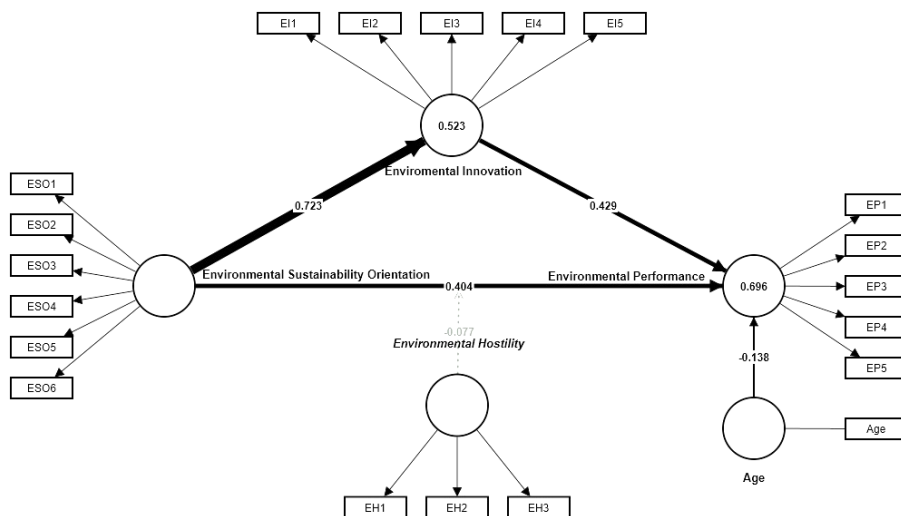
EI1 EI2 EI3 EI4 EI5

0.523

Enviromental Innovation

0.723

0.429

ESO1
ESO2
ESO3
ESO4
ESO5
ESO6

Environmental Sustainability Orientation

0.404

Environmental Performance

0.696

EP1
EP2
EP3
EP4
EP5

-0.077

Environmental Hostility

-0.138

Age

Age

EH1 EH2 EH3